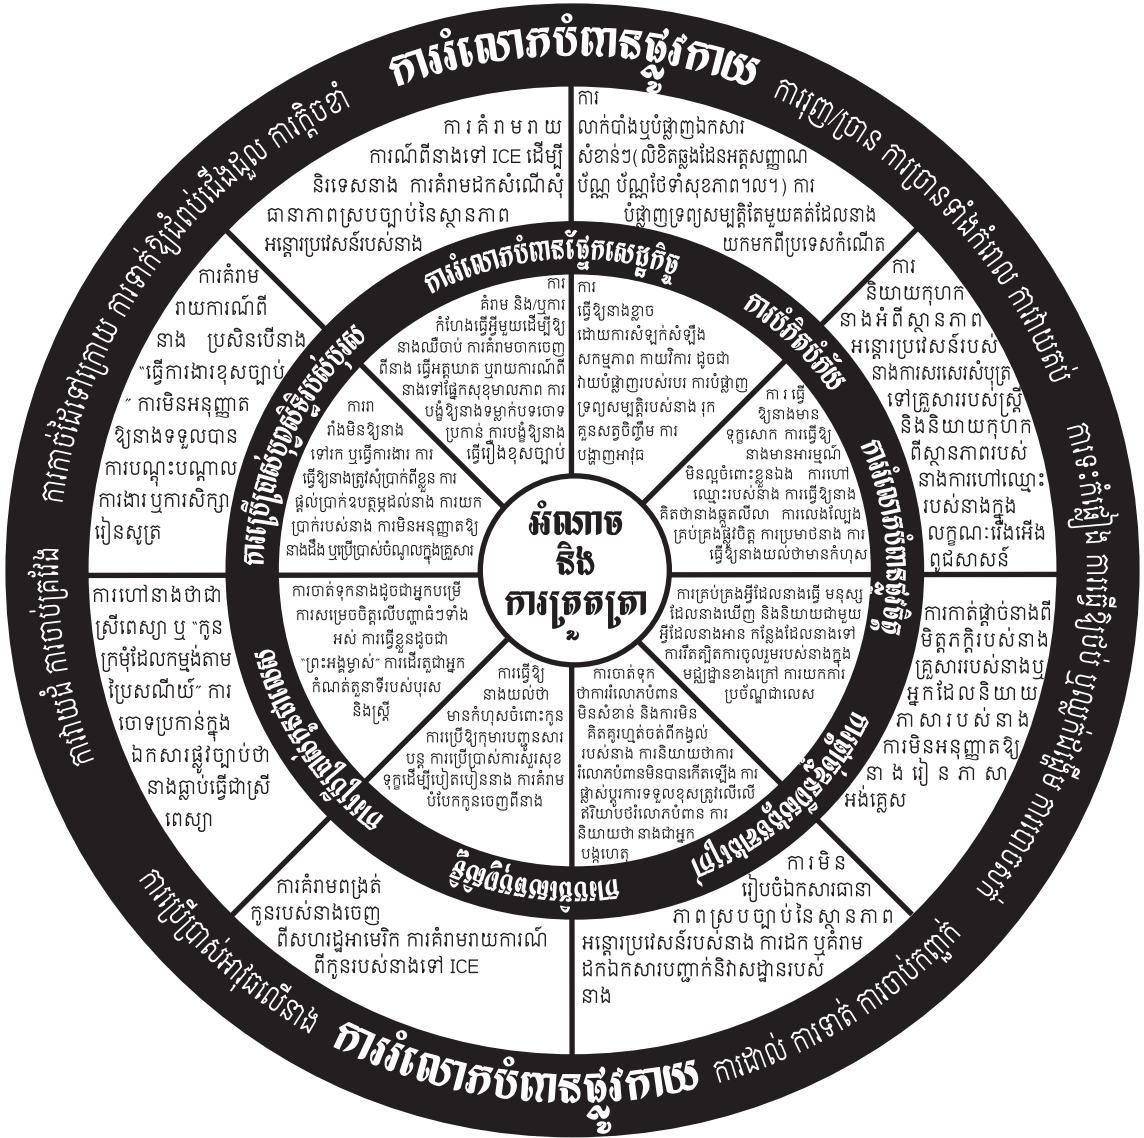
ការរំលោភបំពានផ្លូវកាយ

ការរុញ/ច្រាន ការច្រានទាំងកំលាំង ការវាយតប់

ការទះកំផ្លៀង ការធ្វើឱ្យប៉ះប៉ូវ ការច្របាច់ក

ការដាល់ ការទាត់ ការចាប់កញ្ឆក់

ការរំលោភបំពានផ្លូវកាយ

ការប្រើប្រាស់អាវុធលើនាង

ការយំ ការចាប់ក្រវ៉ាត់

ការកាប់ដៃទៅក្រោយ ការទាត់ខ្សែរបស់ជើង ការក្តិចខាំ

ការគំរាមរាយការណ៍ពីនាងទៅ ICE ដើម្បីនិរទេសនាង ការគំរាមដកសំណើសុំជានាភាពស្របច្បាប់នៃស្ថានភាពអន្តោប្រវេសន៍របស់នាង

ការលាក់បាំងឬបំផ្លាញឯកសារសំខាន់ៗ(លិខិតឆ្លងដែនអត្តសញ្ញាណប័ណ្ណ ប័ណ្ណថែទាំសុខភាព។ល។) ការបំផ្លាញទ្រព្យសម្បត្តិតែមួយគត់ដែលនាងយកមកពីប្រទេសកំណើត

ការនិយាយកុហកនាងអំពីស្ថានភាពអន្តោប្រវេសន៍របស់នាងការសរសេរសំបុត្រទៅគ្រួសាររបស់ស្ត្រីនិងនិយាយកុហកពីស្ថានភាពរបស់នាងការហៅឈ្មោះរបស់នាងក្នុងលក្ខណៈរើសអើងពូជសាសន៍

ការកាត់ផ្តាច់នាងពីមិត្តភក្តិរបស់នាងគ្រួសាររបស់នាងឬអ្នកដែលនិយាយភាសារបស់នាង ការមិនអនុញ្ញាតឱ្យនាងរៀនភាសាអង់គ្លេស

ការមិនរៀបចំឯកសារធានាភាពស្របច្បាប់នៃស្ថានភាពអន្តោប្រវេសន៍របស់នាង ការដក ឬគំរាមដកឯកសារបញ្ជាក់និវាសដ្ឋានរបស់នាង

ការគំរាមពង្រត់កូនរបស់នាងចេញពីសហរដ្ឋអាមេរិក ការគំរាមរាយការណ៍ពីកូនរបស់នាងទៅ ICE

ការហៅនាងថាជាស្រីពេស្យា ឬ "កូនក្រមុំដែលកម្ម៉ង់តាមប្រៃសណីយ៍" ការចោទប្រកាន់ក្នុងឯកសារផ្លូវច្បាប់ថានាងធ្លាប់ធ្វើជាស្រីពេស្យា

ការគំរាមរាយការណ៍ពីនាង ប្រសិនបើនាង "ធ្វើការងារខុសច្បាប់" ការមិនអនុញ្ញាតឱ្យនាងទទួលបានការបណ្តុះបណ្តាលការងារ ឬការសិក្សារៀនសូត្រ

ការរំលោភបំពានផ្នែកសេដ្ឋកិច្ច

ការគំរាម និង/ឬការកំហែងធ្វើអ្វីមួយដើម្បីឱ្យនាងឈឺចាប់ ការគំរាមចាកចេញពីនាង ធ្វើអត្តឃាត ឬរាយការណ៍នាងទៅផ្នែកសុខុមាលភាព ការបង្ខំឱ្យនាងទម្លាក់បទចោទប្រកាន់ ការបង្ខំឱ្យនាងធ្វើរឿងខុសច្បាប់

ការធ្វើឱ្យនាងខ្លាចដោយការសំឡក់សំឡឹងសកម្មភាព កាយវិការ ដូចជាវាយបំផ្លាញរបស់របរ ការបំផ្លាញទ្រព្យសម្បត្តិរបស់នាង រុករកសត្វចិញ្ចឹម ការបង្ហាញអាវុធ

ការធ្វើឱ្យនាងមានទុក្ខសោក ការធ្វើឱ្យនាងមានអារម្មណ៍មិនល្អចំពោះខ្លួនឯង ការហៅឈ្មោះរបស់នាង ការធ្វើឱ្យនាងគិតថានាងឆ្កួតលីលា ការលេងល្បែងគ្រប់គ្រងផ្លូវចិត្ត ការប្រមាថនាង ការធ្វើឱ្យនាងយល់ថាមានកំហុស

ការគ្រប់គ្រងអ្វីដែលនាងធ្វើ មនុស្សដែលនាងឃើញ និងនិយាយជាមួយ អ្វីដែលនាងអាន កន្លែងដែលនាងទៅ ការរឹតត្បិតការចូលរួមរបស់នាងក្នុងមជ្ឈដ្ឋានខាងក្រៅ ការយកការប្រច័ណ្ឌជាលេស

ការចាត់ទុកថាការរំលោភបំពានមិនសំខាន់ និងការមិនគិតគូរព្រួយបារម្ភរបស់នាង ការនិយាយថាការរំលោភបំពានមិនបានកើតឡើង ការផ្លាស់ប្តូរការទទួលខុសត្រូវលើលើសពីហិរញ្ញវត្ថុរំលោភបំពាន ការនិយាយថា នាងជាអ្នកបង្កហេតុ

ការធ្វើឱ្យនាងយល់ថាមានកំហុសចំពោះកូនៗ ការប្រើប្រាស់កូនៗដើម្បីបញ្ជូនសារបន្ត ការប្រើប្រាស់ការសួរសុខទុក្ខដើម្បីបៀតបៀននាង ការគំរាមបំបែកកូនចេញពីនាង

ការចាត់ទុកនាងដូចជាអ្នកបម្រើ ការសម្រេចចិត្តលើបញ្ហាធំៗទាំងអស់ ការធ្វើខ្លួនដូចជា "ព្រះអង្គម្ចាស់" ការដើរតួជាអ្នកកំណត់តួនាទីរបស់បុរស និងស្ត្រី

ការរារាំងមិនឱ្យនាងទៅរក ឬធ្វើការងារ ការធ្វើឱ្យនាងត្រូវសុំប្រាក់ពីខ្លួន ការផ្តល់ប្រាក់ឧបត្ថម្ភដល់នាង ការយកប្រាក់របស់នាង ការមិនអនុញ្ញាតឱ្យនាងដឹង ឬប្រើប្រាស់ចំណូលក្នុងគ្រួសារ

ការគំរាម និងបំភិតបំភ័យ

ការរំលោភបំពានផ្លូវចិត្ត

ការបំភិតបំភ័យ

ការរំលោភបំពានផ្លូវចិត្ត

ការបដិសេធ ការបន្ទោស និងការបន្ថយ

ការប្រើប្រាស់កូន

ការប្រើប្រាស់ឯកសិទ្ធិរបស់បុរស

ការធ្វើឱ្យនៅឯកោ

អំណាច
និង
ការត្រួតត្រា